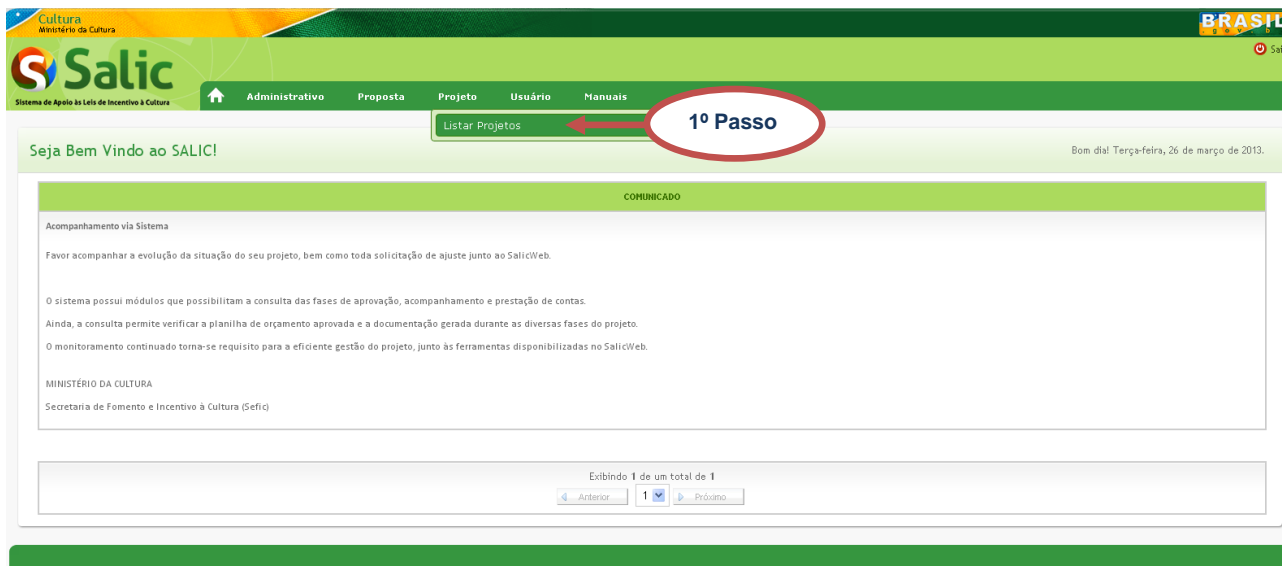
Cultura
Ministério da Cultura

BRASIL
gov.br

Sai

Salic
Sistema de Apoio às Leis de Incentivo à Cultura

Administrativo Proposta Projeto Usuário Manuais

Listar Projetos

1º Passo

Seja Bem Vindo ao SALIC!

Bom dia! Terça-feira, 26 de março de 2013.

COMUNICADO

Acompanhamento via Sistema

Favor acompanhar a evolução da situação do seu projeto, bem como toda solicitação de ajuste junto ao SalicWeb.

O sistema possui módulos que possibilitam a consulta das fases de aprovação, acompanhamento e prestação de contas.

Ainda, a consulta permite verificar a planilha de orçamento aprovada e a documentação gerada durante as diversas fases do projeto.

O monitoramento continuado torna-se requisito para a eficiente gestão do projeto, junto às ferramentas disponibilizadas no SalicWeb.

MINISTÉRIO DA CULTURA

Secretaria de Fomento e Incentivo à Cultura (Sefic)

Exibindo 1 de um total de 1

Anterior 1 Próximo